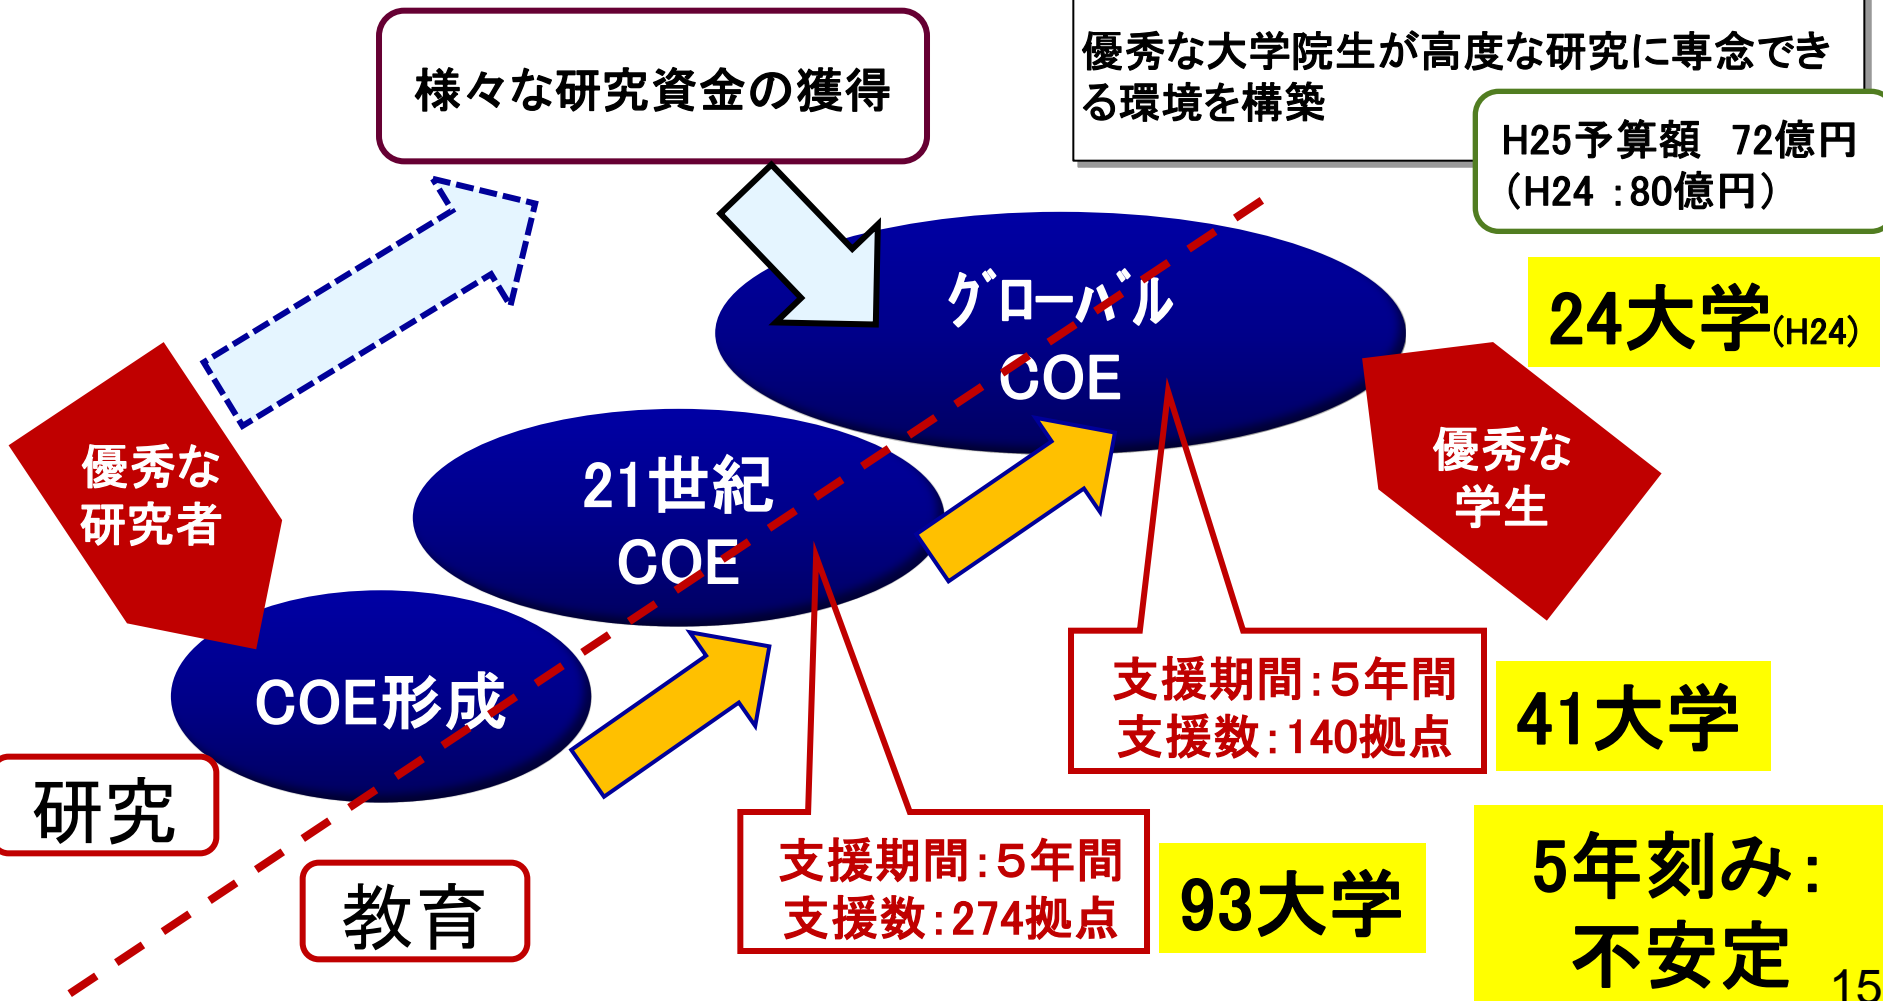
様々な研究資金の獲得

優秀な大学院生が高度な研究に専念できる環境を構築

H25予算額　72億円
（H24 :80億円）

グローバル
COE

24大学(H24)

優秀な
研究者

21世紀
COE

優秀な
学生

COE形成

支援期間:5年間
支援数:140拠点

41大学

研究

教育

支援期間:5年間
支援数:274拠点

93大学

5年刻み:
不安定

15